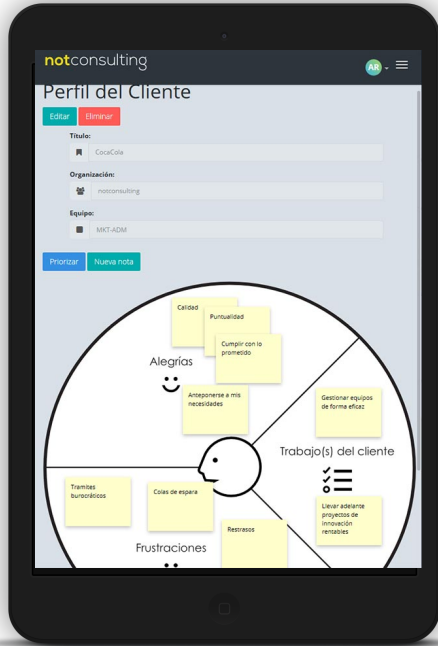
notconsulting

AR

Perfil del Cliente

Editar Eliminar

Título:

CocaCola

Organización:

notconsulting

Equipo:

MKT-ADM

Priorizar Nueva nota

Calidad

Puntualidad

Cumplir con lo prometido

Alegrías

Anteponerse a mis necesidades

Gestionar equipos de forma eficaz

Trabajo(s) del cliente

Llevar adelante proyectos de innovación rentables

Tramites burocráticos

Colas de espera

Restrasos

Frustraciones